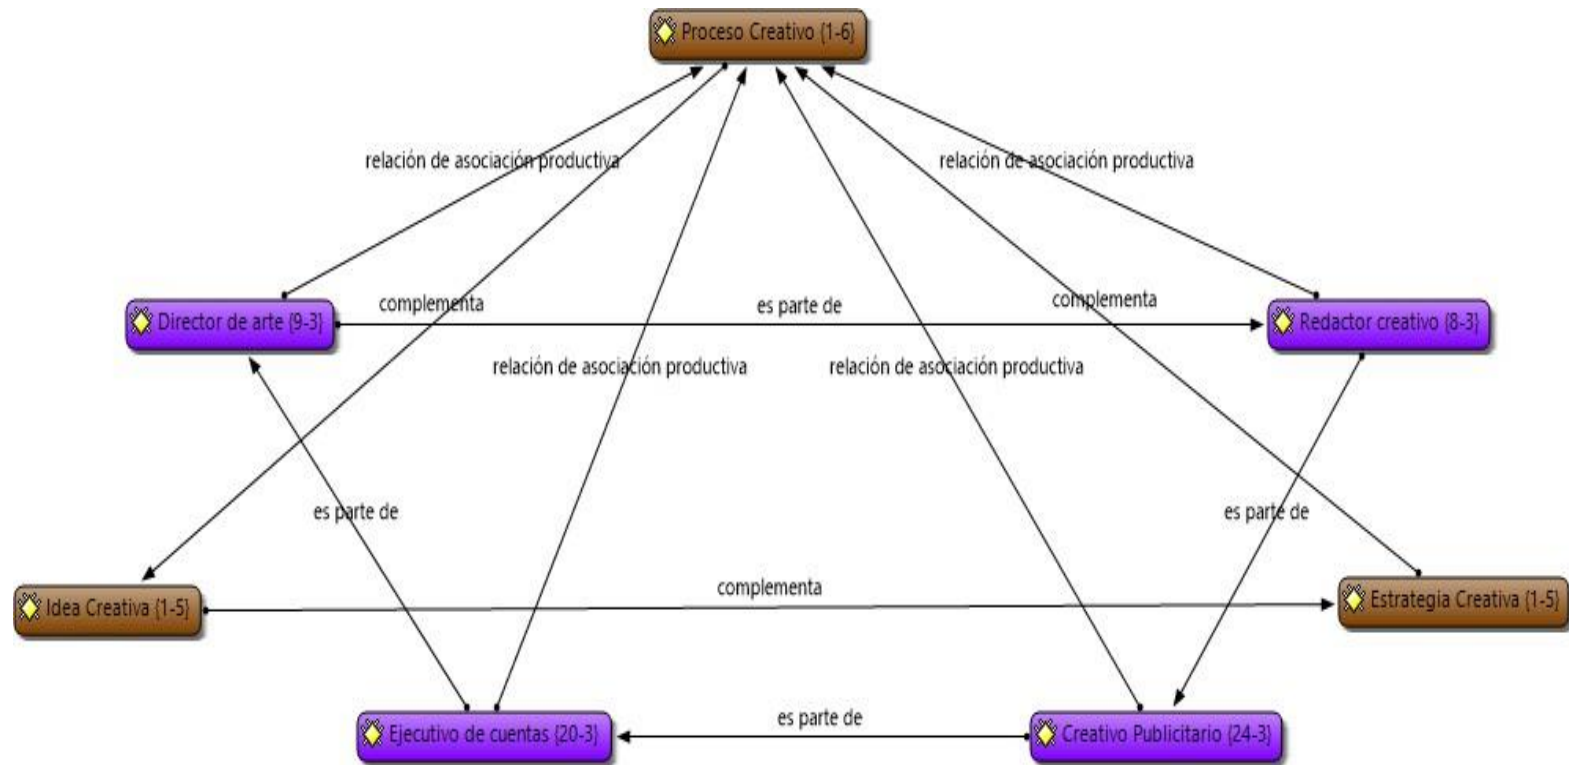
Proceso Creativo {1-6}

relación de asociación productiva

relación de asociación productiva

Director de arte {9-3}

complementa

es parte de

complementa

Redactor creativo {8-3}

relación de asociación productiva

relación de asociación productiva

es parte de

es parte de

Idea Creativa {1-5}

complementa

Estrategia Creativa {1-5}

Ejecutivo de cuentas {20-3}

es parte de

Creativo Publicitario {24-3}